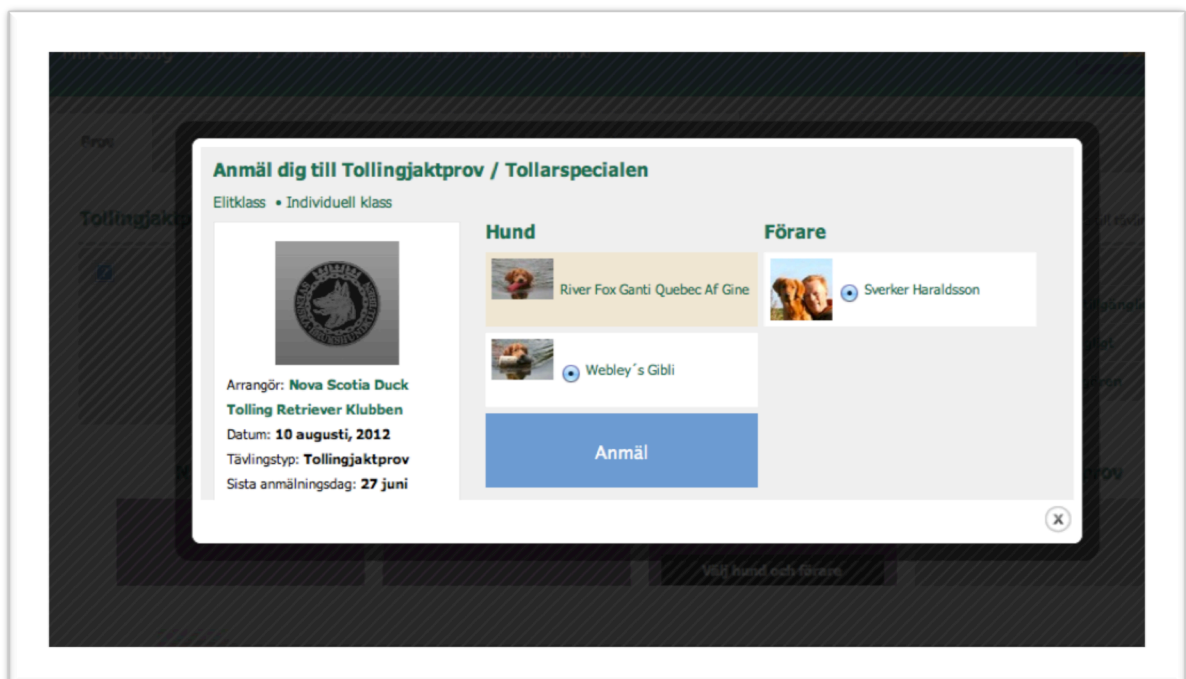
Anmäl dig till Tollingjaktprov / Tollarspecialen

Elitklass • Individuell klass

Arrangör: Nova Scotia Duck Tolling Retriever Klubben
Datum: 10 augusti, 2012
Tävlingstyp: Tollingjaktprov
Sista anmälningsdag: 27 juni

Hund

River Fox Ganti Quebec Af Gine

Webley´s Gibli

Anmäl

Förare

Sverker Haraldsson

Välj hund och förare